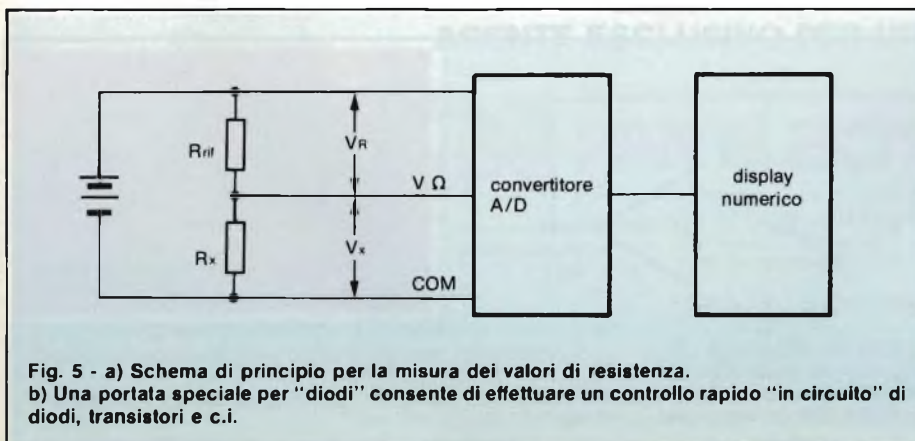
$R_{rif}$

$V_R$

V Ω

$R_x$

$V_x$

COM

convertitore A/D

display numerico

Fig. 5 - a) Schema di principio per la misura dei valori di resistenza.
b) Una portata speciale per "diodi" consente di effettuare un controllo rapido "in circuito" di diodi, transistori e c.i.